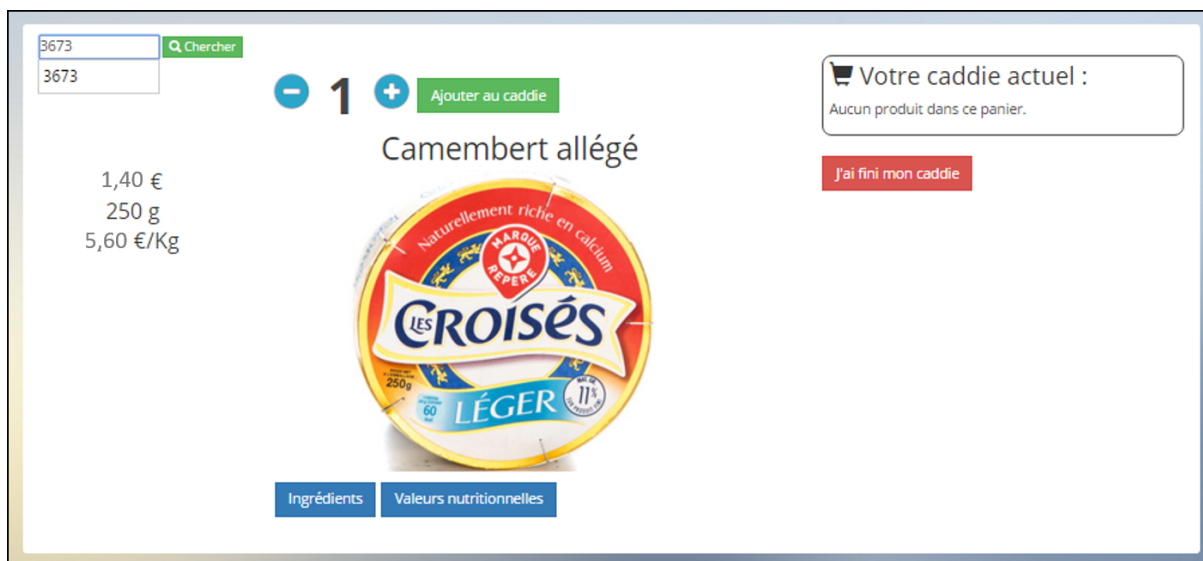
3673 Chercher
3673

1 Ajouter au caddie

Votre caddie actuel :
Aucun produit dans ce panier.

Camembert allégé

J'ai fini mon caddie

1,40 €
250 g
5,60 €/Kg

Naturellement riche en calcium
MARQUE REPÈRE
LES CROISÉS
250g
60
LÉGER
11%

Ingrédients
Valeurs nutritionnelles